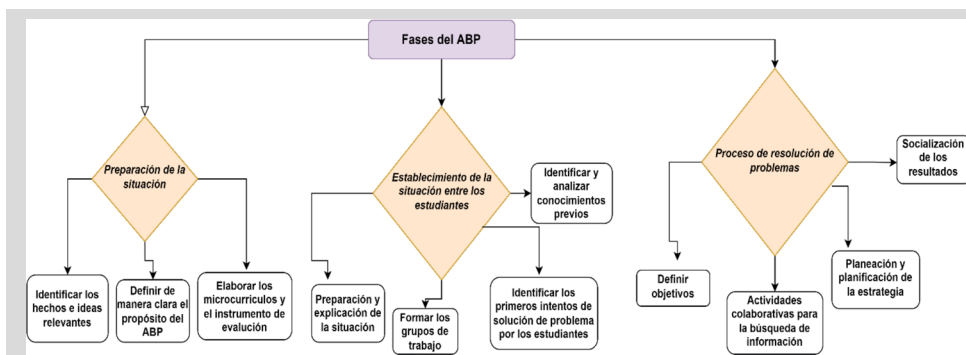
Fases del ABP

Preparación de la situación

Identificar los hechos e ideas relevantes

Definir de manera clara el propósito del ABP

Elaborar los microcurriculos y el instrumento de evaluación

Establecimiento de la situación entre los estudiantes

Identificar y analizar conocimientos previos

Preparación y explicación de la situación

Formar los grupos de trabajo

Identificar los primeros intentos de solución de problema por los estudiantes

Proceso de resolución de problemas

Socialización de los resultados

Definir objetivos

Actividades colaborativas para la búsqueda de información

Planeación y planificación de la estrategia